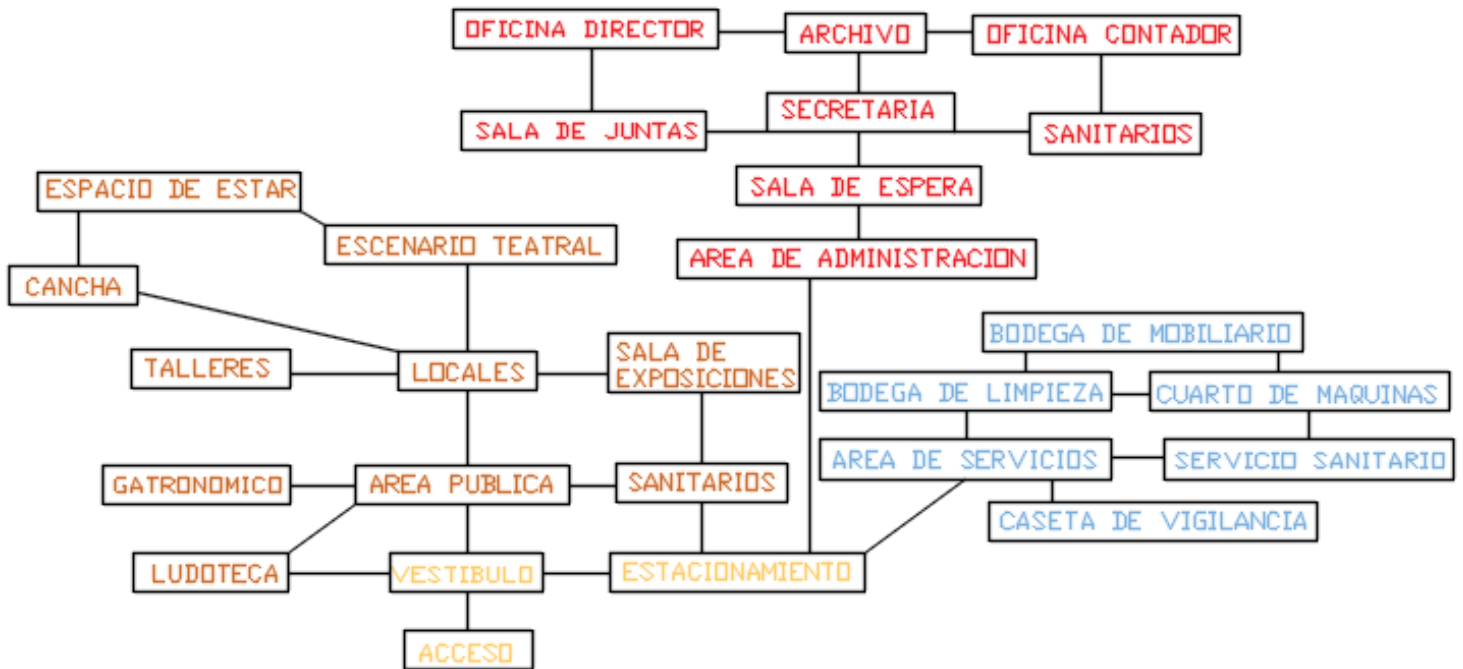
OFICINA DIRECTOR
ARCHIVO
OFICINA CONTADOR
SALA DE JUNTAS
SECRETARIA
SANITARIOS
SALA DE ESPERA
AREA DE ADMINISTRACION
ESPACIO DE ESTAR
ESCENARIO TEATRAL
CANCHA
TALLERES
LOCALES
SALA DE EXPOSICIONES
BODEGA DE MOBILIARIO
BODEGA DE LIMPIEZA
CUARTO DE MAQUINAS
AREA DE SERVICIOS
SERVICIO SANITARIO
CASETA DE VIGILANCIA
GATRONOMICO
AREA PUBLICA
SANITARIOS
LUDOTECA
VESTIBULO
ESTACIONAMIENTO
ACCESO